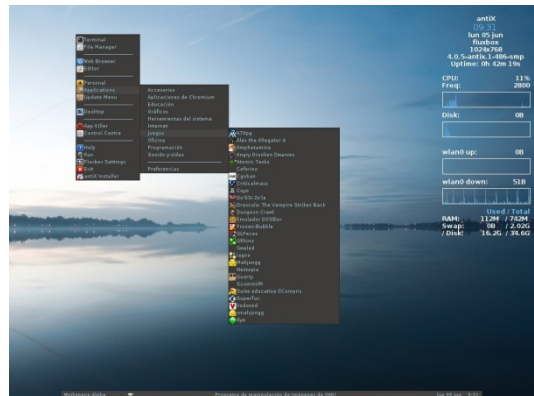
Terminal
File Manager
Web Browser
Editor
Personal
Applications
Update Menu
Desktop
App Killer
Control Centre
Help
Run
Fluxbox Settings
Exit
antiX Installer

Accesorios
Aplicaciones de Chromium
Educación
Gráficos
Herramientas del sistema
Internet
Juegos
Oficina
Programación
Sonido y vídeo
Preferencias

A7Xpg
Alex the Allegator 4
Amphetamine
Angry Drunken Dwarves
Atomic Tanks
Cdferno
Cgoban
Critical mass
Cuyo
Dis'STr2s'Ta
Dracula: The Vampire Strikes Back
Dungeon Crawl
Emulador DOSBox
Frozen-Bubble
GLPaces
GNtris
Gnuted
jagno
Mahjongg
Neutopia
Overty
ScummVM
Suite educativa GCompris
SuperTux
Undeved
xmahjongg
Xye

antiX
09:31
lun 05 jun
fluxbox
1024x768
4.0.5-antix.1-486-smp
Uptime: 0h 42m 19s
CPU: 11%
Freq: 2800
Disk: 0B
wlan0 up: 0B
wlan0 down: 51B
Used / Total
RAM: 112M / 742M
Swap: 0B / 2.02G
/ Disk: 16.2G / 34.6G

Workspace Alpha
Programa de manipulación de imágenes de GNU
lun 05 jun 9:31